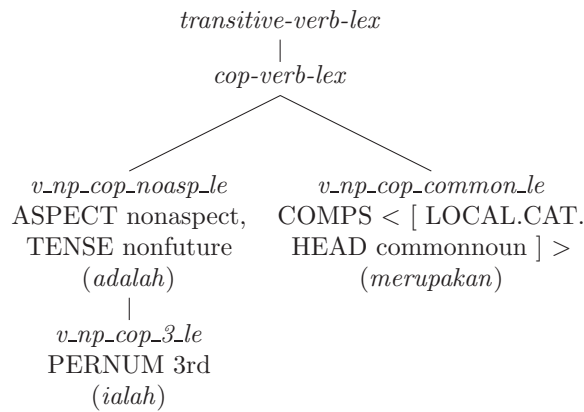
transitive-verb-lex

cop-verb-lex

v_np_cop_noasp_le
ASPECT nonaspect,
TENSE nonfuture
(adalah)

v_np_cop_3_le
PERNUM 3rd
(ialah)

v_np_cop_common_le
COMPS < [ LOCAL.CAT.
HEAD commonnoun ] >
(merupakan)